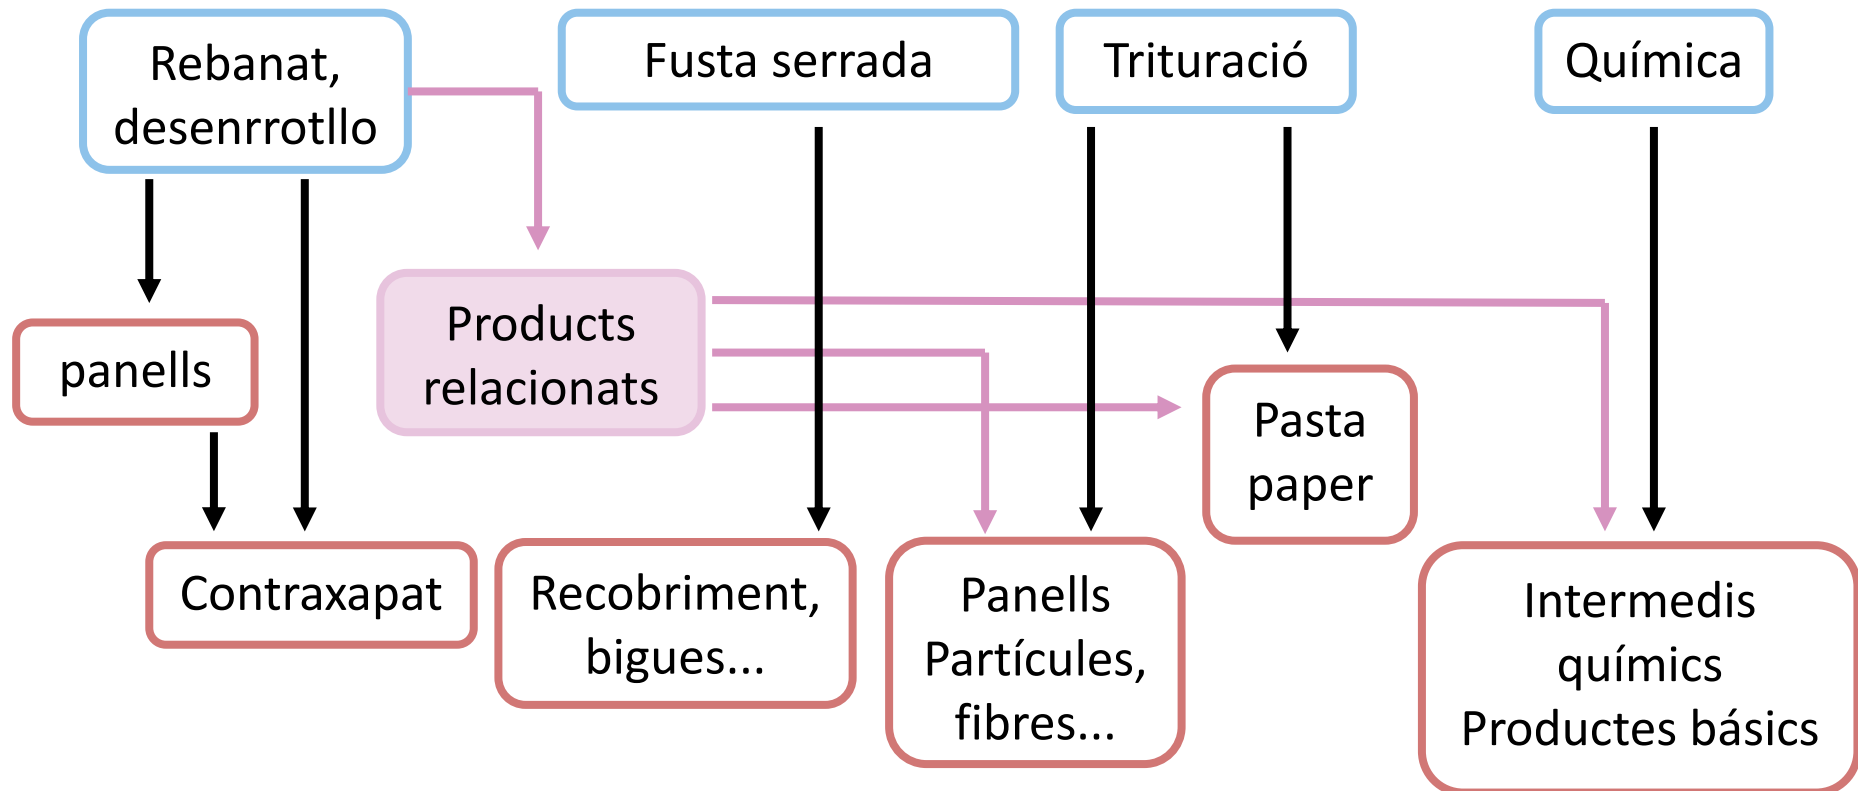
Rebanat, desenrrotllo

Fusta serrada

Trituració

Química

panells

Products relacionats

Pasta paper

Contraxapat

Recobriment, bigues...

Panells Partícules, fibres...

Intermedis químics Productes básics